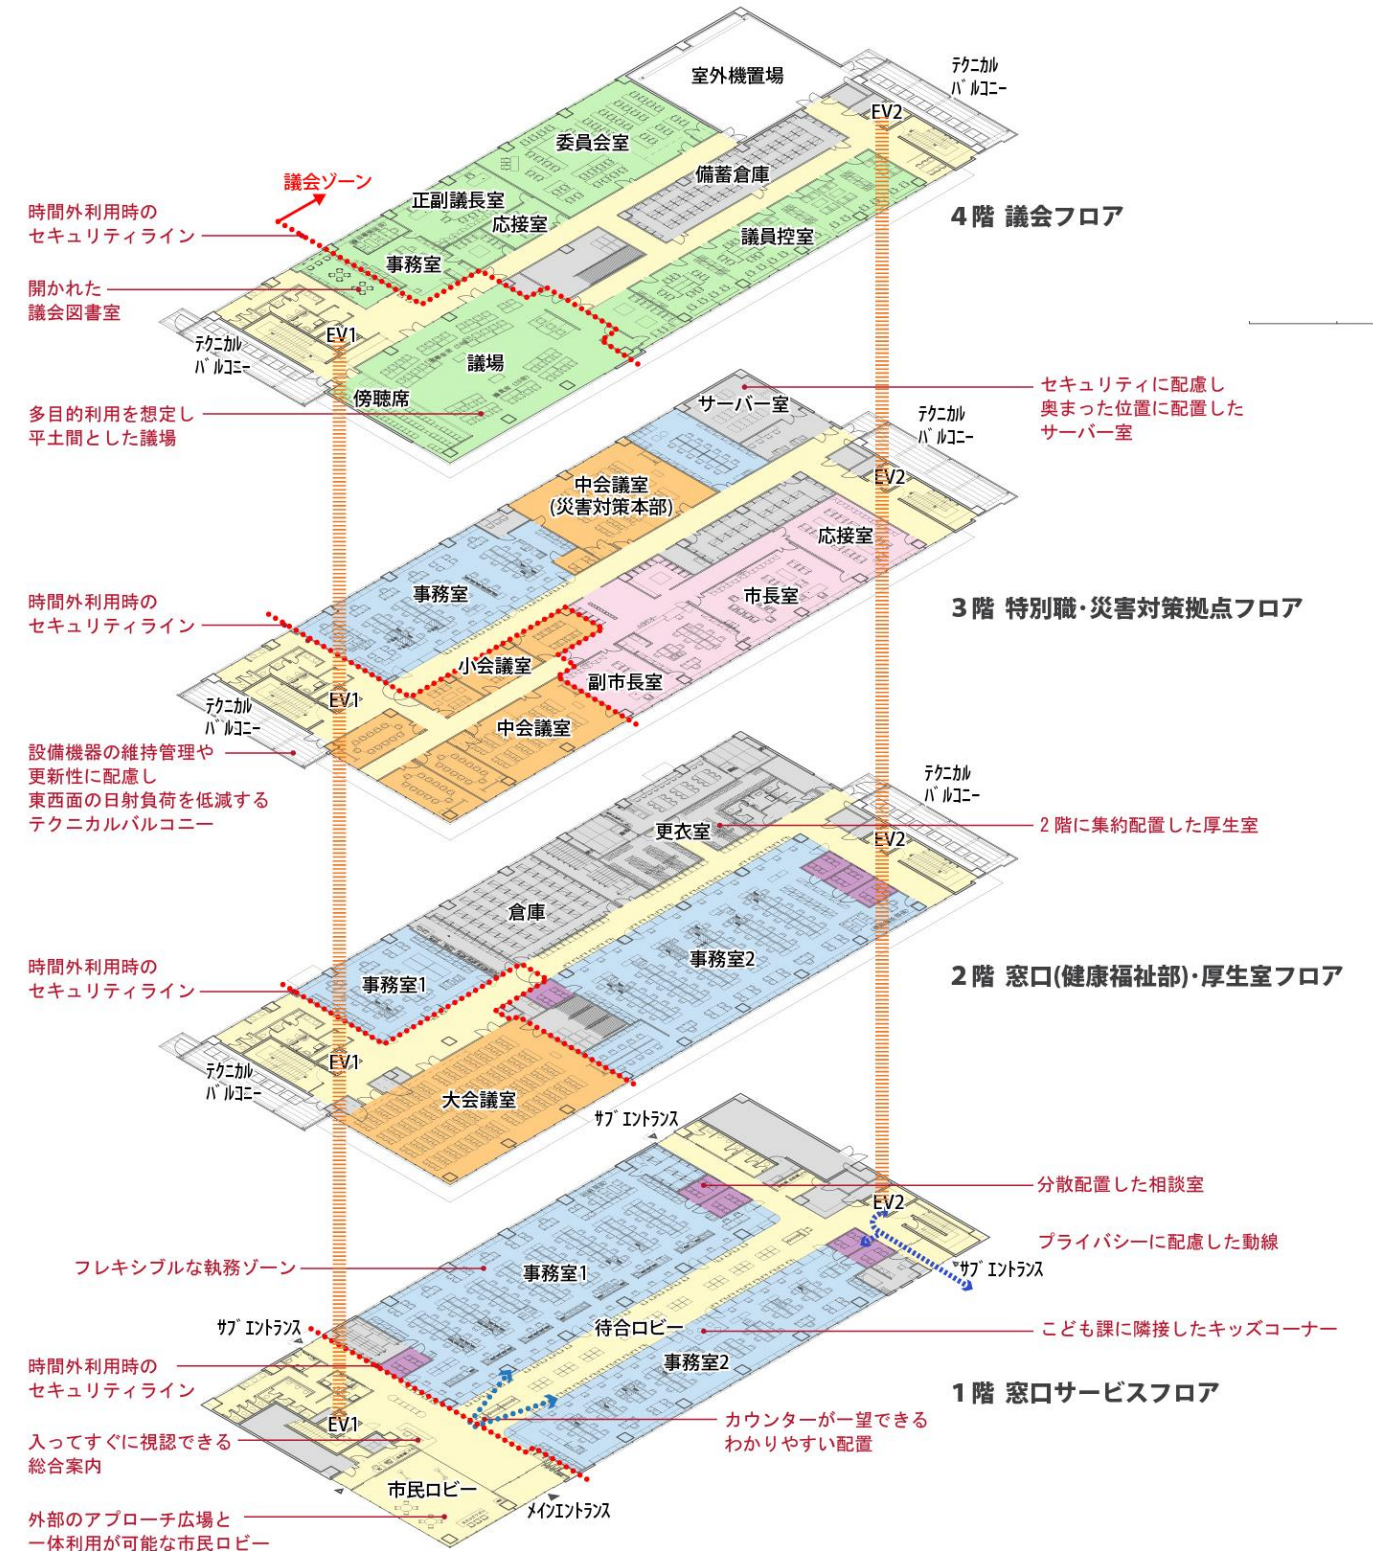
室外機置場

テクニカルバルコニー

EV2

委員会室

備蓄倉庫

議会ゾーン

時間外利用時のセキュリティライン

正副議長室

応接室

4階 議会フロア

議員控室

事務室

開かれた議会図書室

テクニカルバルコニー

EV1

議場

傍聴席

多目的利用を想定し平土間とした議場

サーバー室

セキュリティに配慮し奥まった位置に配置したサーバー室

テクニカルバルコニー

EV2

中会議室
(災害対策本部)

応接室

事務室

市長室

時間外利用時のセキュリティライン

3階 特別職・災害対策拠点フロア

小会議室

副市長室

テクニカルバルコニー

EV1

中会議室

設備機器の維持管理や更新性に配慮し東西面の日射負荷を低減するテクニカルバルコニー

テクニカルバルコニー

更衣室

2階に集約配置した厚生室

EV2

倉庫

事務室2

時間外利用時のセキュリティライン

事務室1

2階 窓口(健康福祉部)・厚生室フロア

EV1

テクニカルバルコニー

大会議室

サブエントランス

分散配置した相談室

EV2

プライバシーに配慮した動線

サブエントランス

フレキシブルな執務ゾーン

事務室1

サブエントランス

待合ロビー

こども課に隣接したキッズコーナー

事務室2

時間外利用時のセキュリティライン

1階 窓口サービスフロア

EV1

カウンターが一望できるわかりやすい配置

入ってすぐに視認できる総合案内

市民ロビー

メインエントランス

外部のアプローチ広場と一体利用が可能な市民ロビー